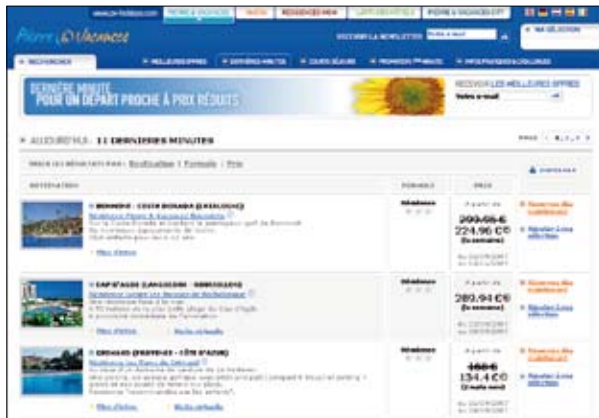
Pierre & Vacances

PIERRE & VACANCES

RECHERCHE

DERNIÈRE MINUTE POUR UN DÉPART PROCHE À PRIX RÉDUITS

RECEVEZ LES MEILLEURES OFFRES

AUJOURD'HUI : 11 DERNIÈRES MINUTES

DESTINATION

PRIX

À partir de

299,95 €

224,96 €

(la semaine)

À partir de

289,94 €

(la semaine)

À partir de

168 €

134,4 €

Plus d'infos

Plus d'infos

Plus d'infos